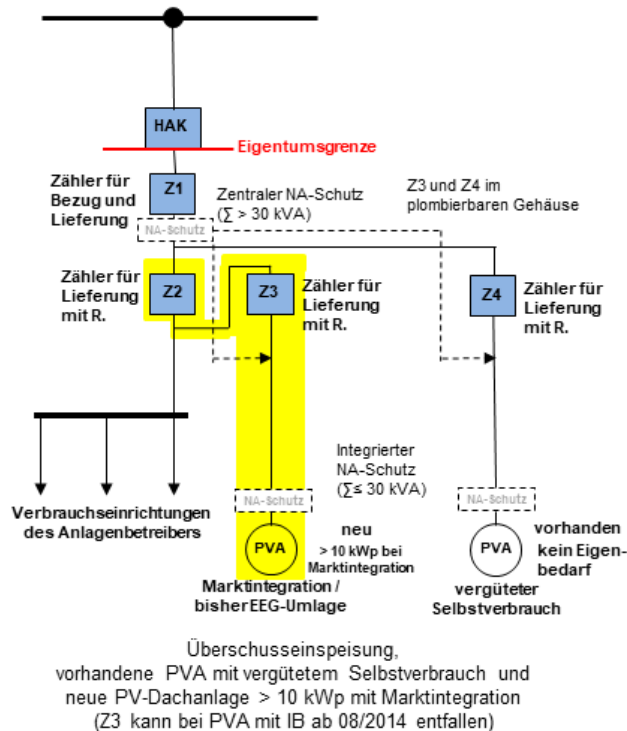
HAK

Eigentumsgrenze

Zähler für Bezug und Lieferung

Z1

Zentraler NA-Schutz ($\sum$ > 30 kVA)

Z3 und Z4 im plombierbaren Gehäuse

NA-Schutz

Zähler für Lieferung mit R.

Z2

Z3

Zähler für Lieferung mit R.

Z4

Zähler für Lieferung mit R.

Integrierter NA-Schutz ($\sum$≤ 30 kVA)

Verbrauchseinrichtungen des Anlagenbetreibers

NA-Schutz

NA-Schutz

PVA

neu
> 10 kWp bei Marktintegration

PVA

vorhanden kein Eigenbedarf

Marktintegration / bisher EEG-Umlage

vergüteter Selbstverbrauch

Überschusseinspeisung,
vorhandene PVA mit vergütetem Selbstverbrauch und neue PV-Dachanlage > 10 kWp mit Marktintegration
(Z3 kann bei PVA mit IB ab 08/2014 entfallen)